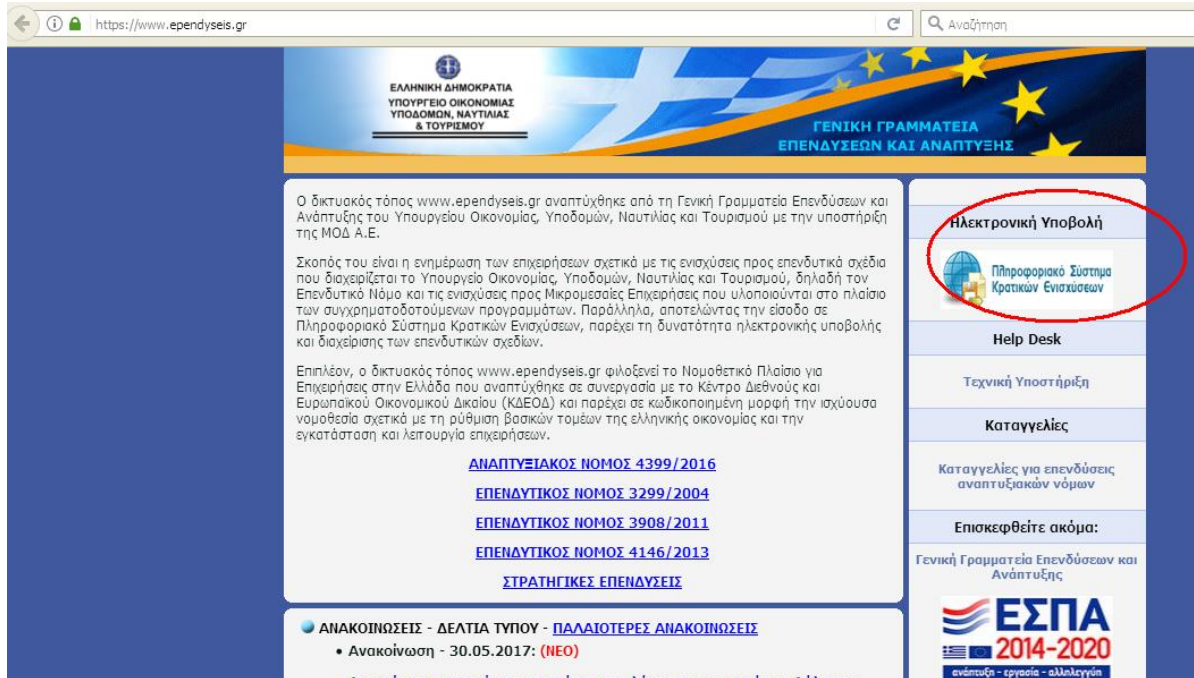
https://www.ependyseis.gr

Αναζήτηση

ΕΛΛΗΝΙΚΗ ΔΗΜΟΚΡΑΤΙΑ
ΥΠΟΥΡΓΕΙΟ ΟΙΚΟΝΟΜΙΑΣ ΥΠΟΔΟΜΩΝ, ΝΑΥΤΙΛΙΑΣ & ΤΟΥΡΙΣΜΟΥ

ΓΕΝΙΚΗ ΓΡΑΜΜΑΤΕΙΑ ΕΠΕΝΔΥΣΕΩΝ ΚΑΙ ΑΝΑΠΤΥΞΗΣ

Ο δικτυακός τόπος www.ependyseis.gr αναπτύχθηκε από τη Γενική Γραμματεία Επενδύσεων και Ανάπτυξης του Υπουργείου Οικονομίας, Υποδομών, Ναυτιλίας και Τουρισμού με την υποστήριξη της ΜΟΔ Α.Ε.

Σκοπός του είναι η ενημέρωση των επιχειρήσεων σχετικά με τις ενισχύσεις προς επενδυτικά σχέδια που διαχειρίζεται το Υπουργείο Οικονομίας, Υποδομών, Ναυτιλίας και Τουρισμού, δηλαδή τον Επενδυτικό Νόμο και τις ενισχύσεις προς Μικρομεσαίες Επιχειρήσεις που υλοποιούνται στο πλαίσιο των συγχρηματοδοτούμενων προγραμμάτων. Παράλληλα, αποτελώντας την είσοδο σε Πληροφοριακό Σύστημα Κρατικών Ενισχύσεων, παρέχει τη δυνατότητα ηλεκτρονικής υποβολής και διαχείρισης των επενδυτικών σχεδίων.

Επιπλέον, ο δικτυακός τόπος www.ependyseis.gr φιλοξενεί το Νομοθετικό Πλαίσιο για Επιχειρήσεις στην Ελλάδα που αναπτύχθηκε σε συνεργασία με το Κέντρο Διεθνούς και Ευρωπαϊκού Οικονομικού Δικαίου (ΚΔΕΟΔ) και παρέχει σε κωδικοποιημένη μορφή την ισχύουσα νομοθεσία σχετικά με τη ρύθμιση βασικών τομέων της ελληνικής οικονομίας και την εγκατάσταση και λειτουργία επιχειρήσεων.

ΑΝΑΠΤΥΞΙΑΚΟΣ ΝΟΜΟΣ 4399/2016
ΕΠΕΝΔΥΤΙΚΟΣ ΝΟΜΟΣ 3299/2004
ΕΠΕΝΔΥΤΙΚΟΣ ΝΟΜΟΣ 3908/2011
ΕΠΕΝΔΥΤΙΚΟΣ ΝΟΜΟΣ 4146/2013
ΣΤΡΑΤΗΓΙΚΕΣ ΕΠΕΝΔΥΣΕΙΣ

ΑΝΑΚΟΙΝΩΣΕΙΣ - ΔΕΛΤΙΑ ΤΥΠΟΥ - ΠΑΛΑΙΟΤΕΡΕΣ ΑΝΑΚΟΙΝΩΣΕΙΣ
• Ανακοίνωση - 30.05.2017: (ΝΕΟ)

Ηλεκτρονική Υποβολή
Πληροφοριακό Σύστημα Κρατικών Ενισχύσεων
Help Desk
Τεχνική Υποστήριξη
Καταγγελίες
Καταγγελίες για επενδύσεις αναπτυξιακών νόμων
Επισκεφθείτε ακόμα:
Γενική Γραμματεία Επενδύσεων και Ανάπτυξης
ΕΣΠΑ 2014-2020
ανάπτυξη - εργασία - αλληλεγγύη